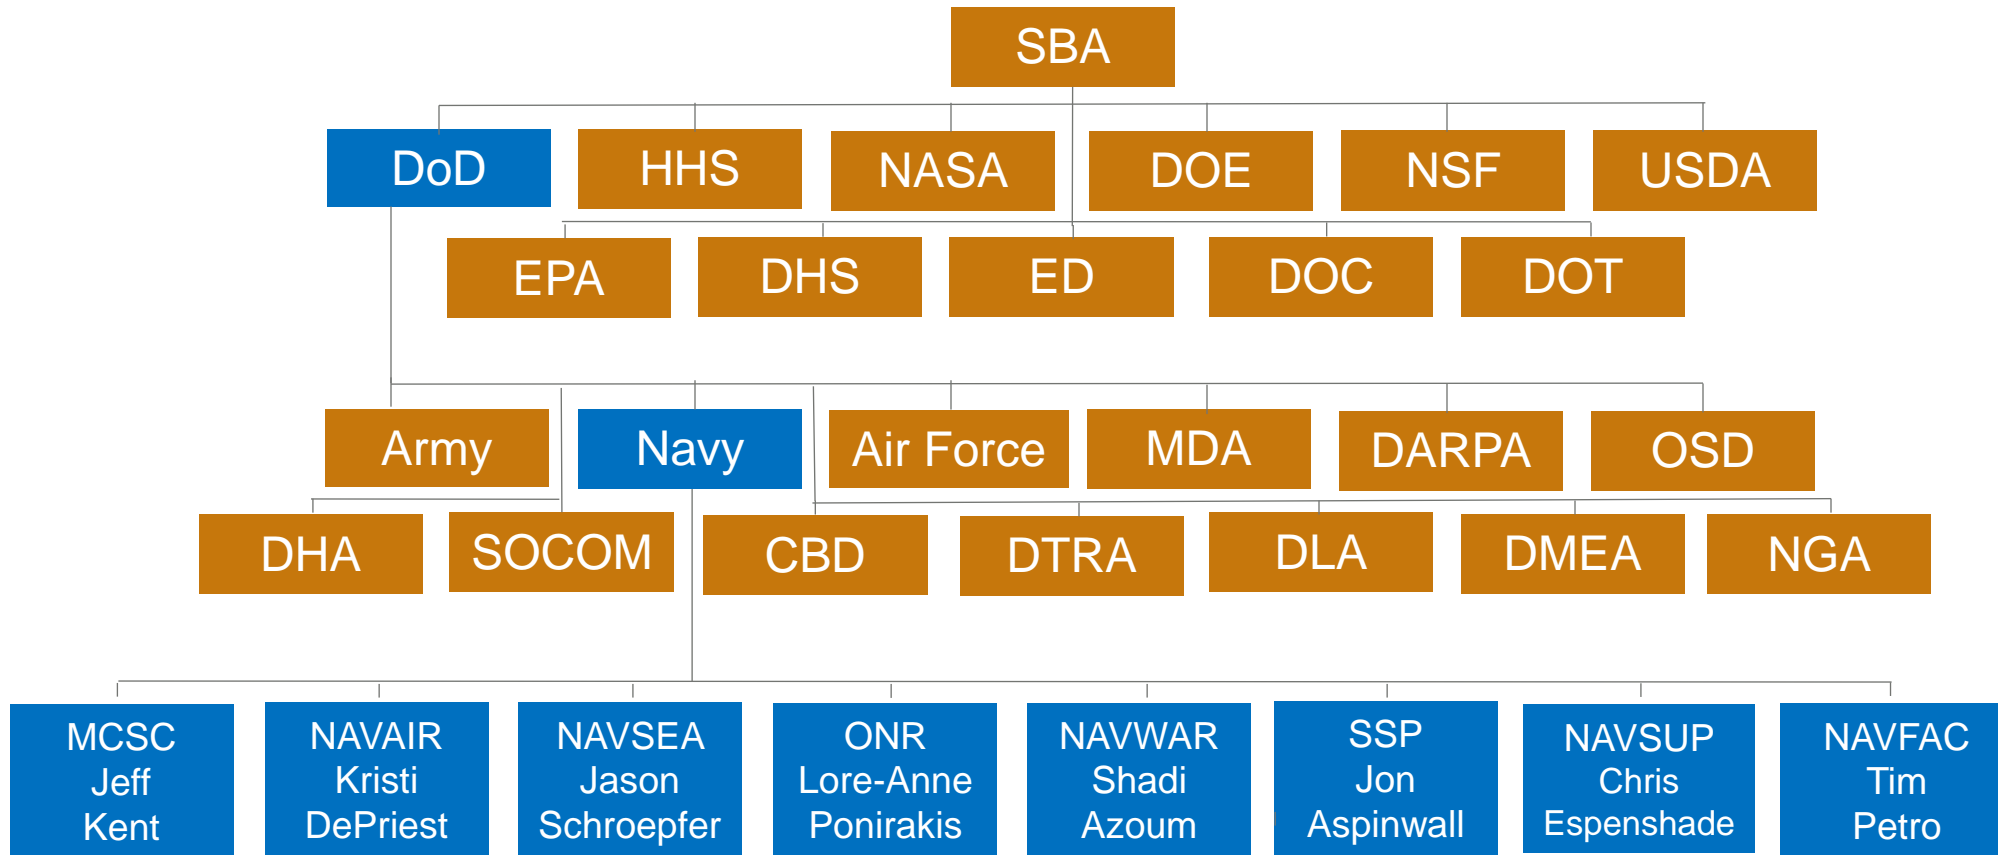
SBA

DoD
HHS
NASA
DOE
NSF
USDA

EPA
DHS
ED
DOC
DOT

Army
Navy
Air Force
MDA
DARPA
OSD

DHA
SOCOM
CBD
DTRA
DLA
DMEA
NGA

MCSC
Jeff
Kent

NAVAIR
Kristi
DePriest

NAVSEA
Jason
Schroepfer

ONR
Lore-Anne
Ponirakis

NAVWAR
Shadi
Azoum

SSP
Jon
Aspinwall

NAVSUP
Chris
Espenshade

NAVFAC
Tim
Petro